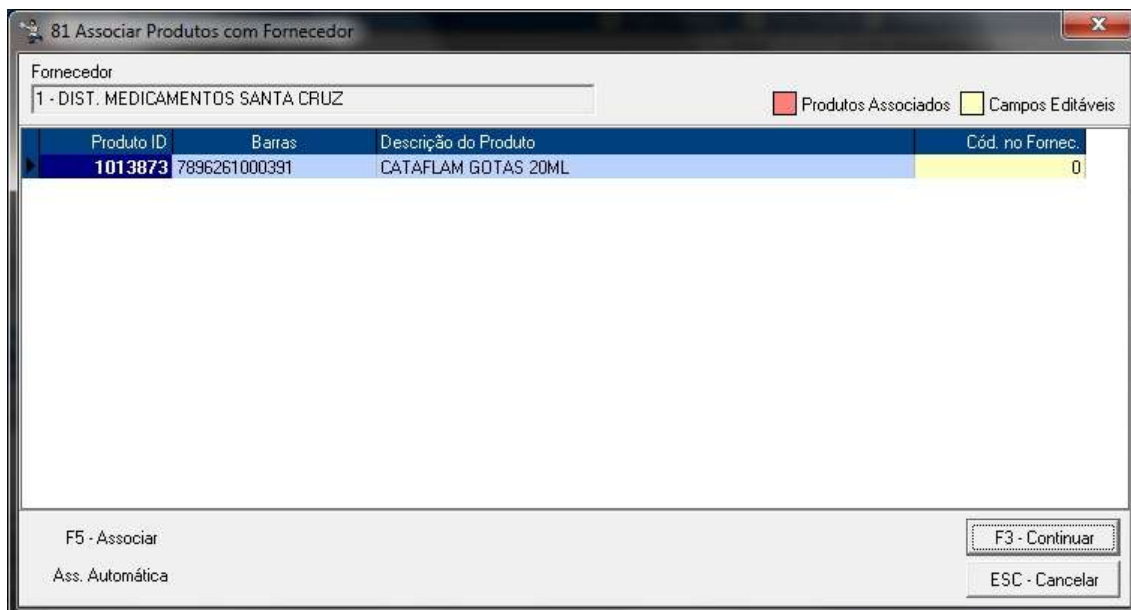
81 Associar Produtos com Fornecedor

Fornecedor
1 - DIST. MEDICAMENTOS SANTA CRUZ

Produtos Associados
Campos Editáveis

| Produto ID | Barras | Descrição do Produto | Cód. no Fornec. |
|---|---|---|---|
| 1013873 | 7896261000391 | CATAFLAM GOTAS 20ML | 0 |

F5 - Associar
Ass. Automática

F3 - Continuar
ESC - Cancelar